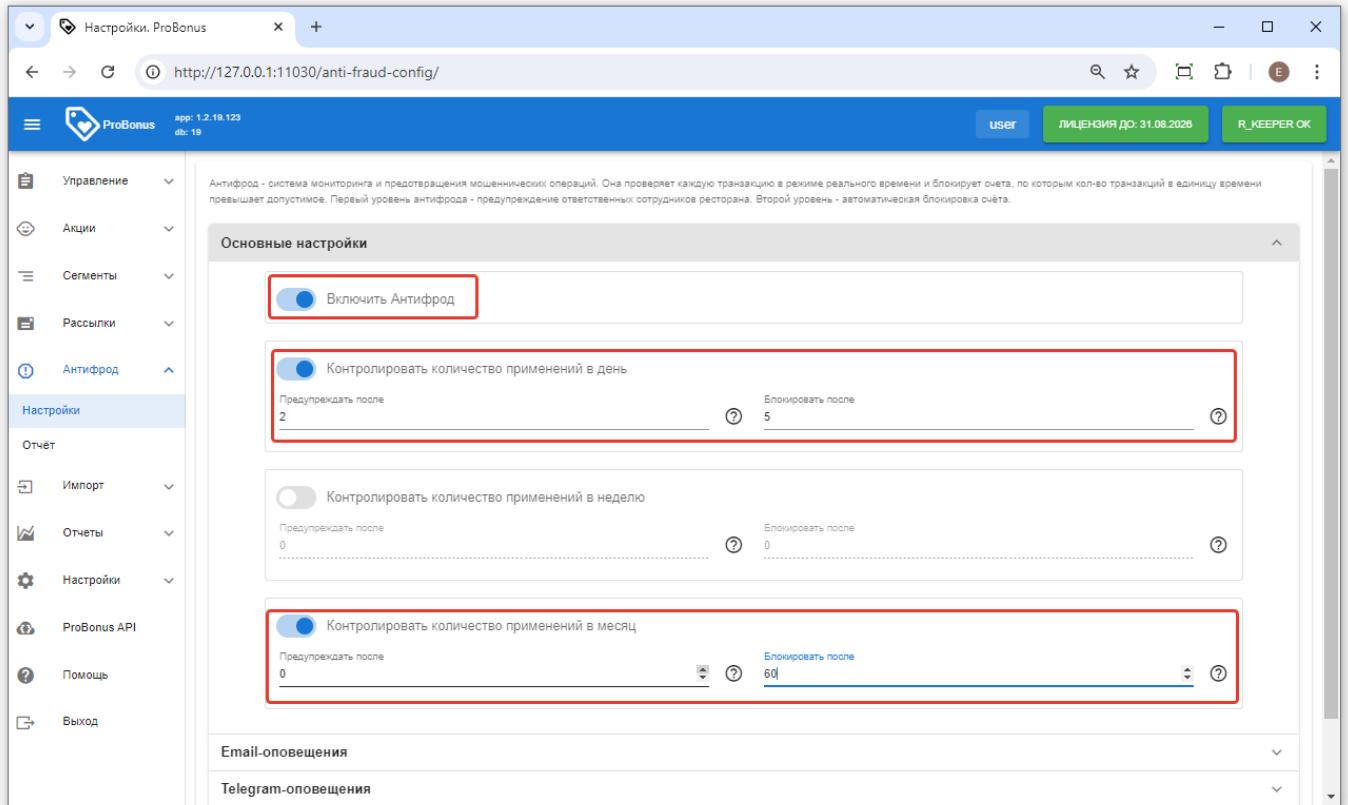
Настройки. ProBonus
+
http://127.0.0.1:11030/anti-fraud-config/
E

ProBonus
app: 1.2.19.123
db: 19
user
ЛИЦЕНЗИЯ ДО: 31.08.2026
R_KEEPER OK

Управление
Акции
Сегменты
Рассылки
Антифрод
Настройки
Отчёт
Импорт
Отчеты
Настройки
ProBonus API
Помощь
Выход

Антифрод - система мониторинга и предотвращения мошеннических операций. Она проверяет каждую транзакцию в режиме реального времени и блокирует счета, по которым кол-во транзакций в единицу времени превышает допустимое. Первый уровень антифрода - предупреждение ответственных сотрудников ресторана. Второй уровень - автоматическая блокировка счёта.

Основные настройки

Включить Антифрод

Контролировать количество применений в день
Предупреждать после
2
Блокировать после
5

Контролировать количество применений в неделю
Предупреждать после
0
Блокировать после
0

Контролировать количество применений в месяц
Предупреждать после
0
Блокировать после
60

Email-оповещения

Telegram-оповещения